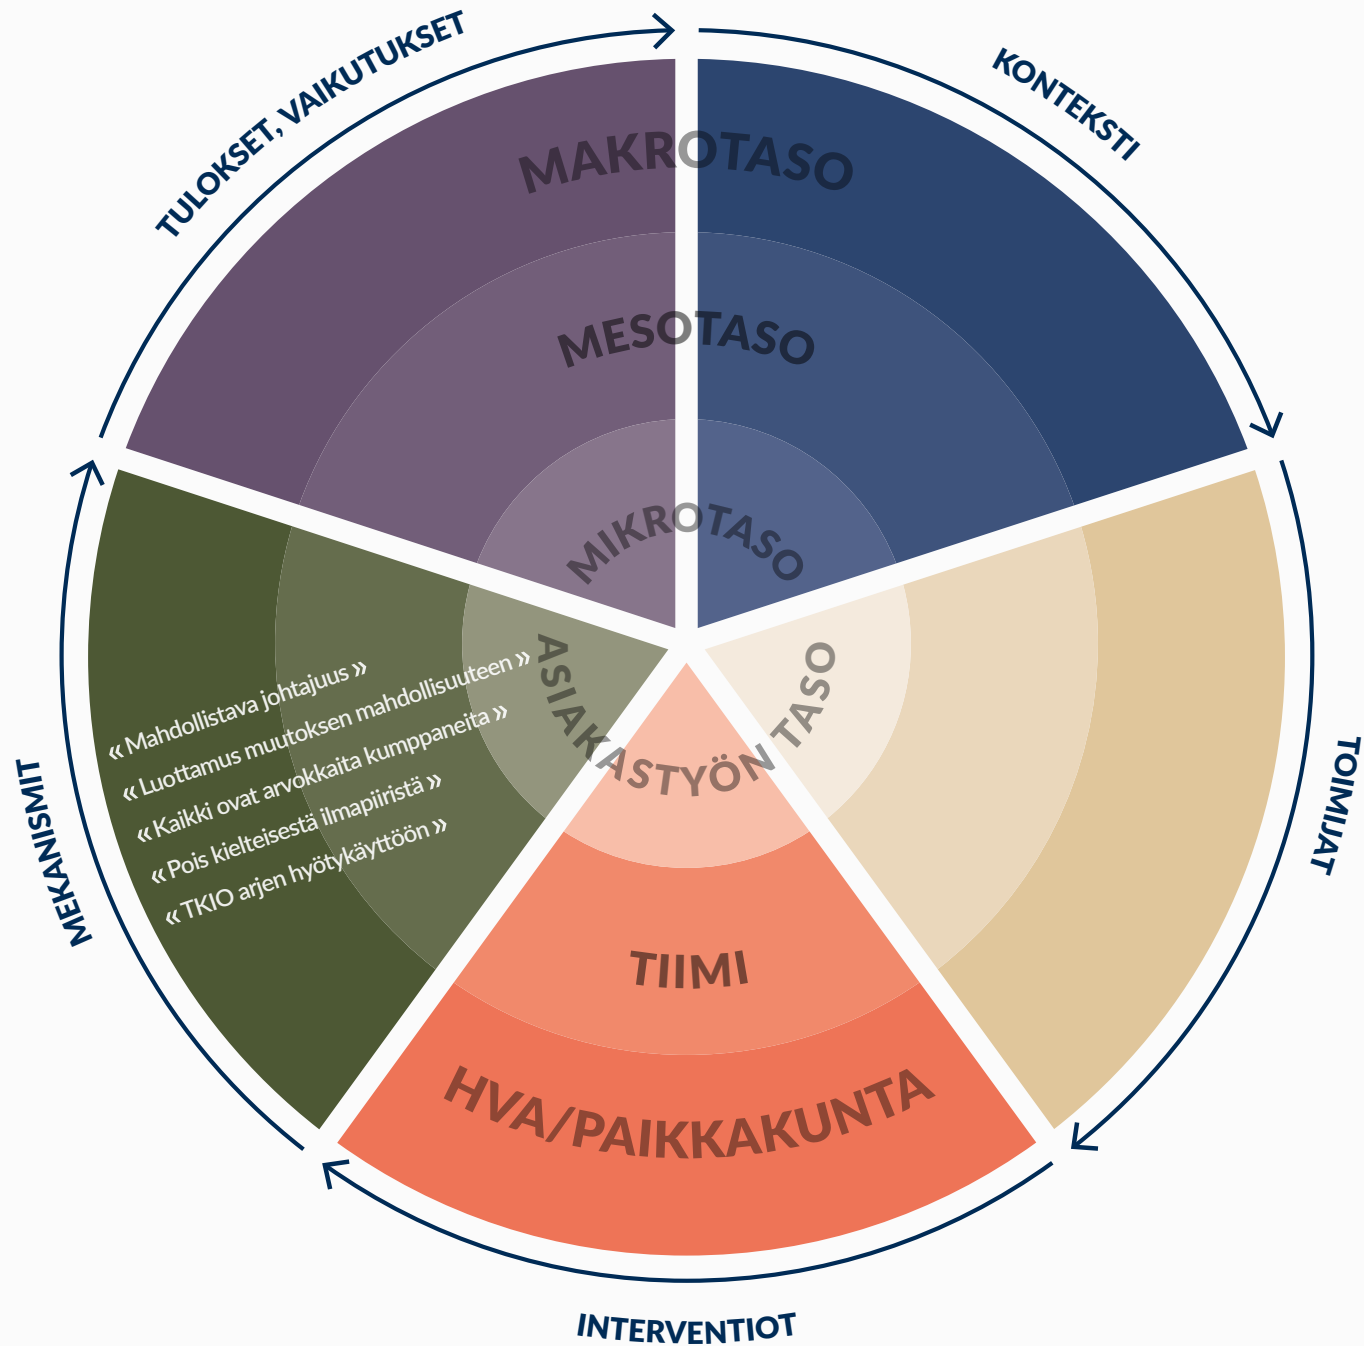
TULOKSET, VAIKUTUKSET

KONTEKSTI

MAKROTASO

MESOTASO

MIKROTASO

ASIAKASTYÖN TASO

TOIMIJAT

MEKANISMIT

« Mahdollistava johtajuus »
« Luottamus muutoksen mahdollisuuteen »
« Kaikki ovat arvokkaita kumppaneita »
« Pois kielteisestä ilmapiiristä »
« TKIO arjen hyötykäyttöön »

TIIMI

HVA/PAIKKAKUNTA

INTERVENTIOT